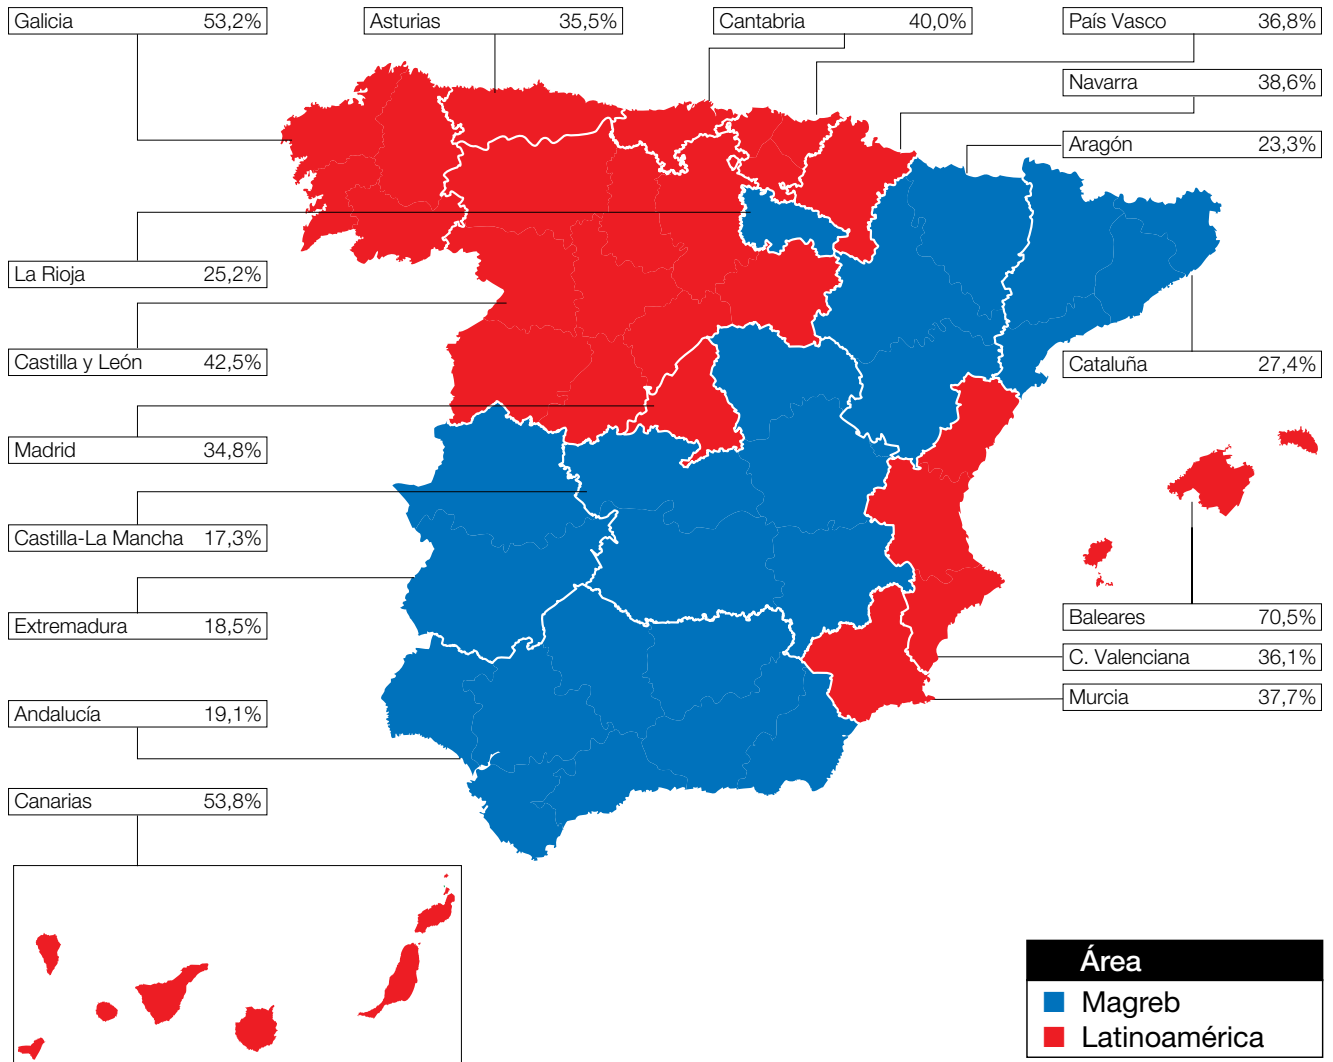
Galicia 53,2%
Asturias 35,5%
Cantabria 40,0%
País Vasco 36,8%
Navarra 38,6%
Aragón 23,3%
La Rioja 25,2%
Castilla y León 42,5%
Cataluña 27,4%
Madrid 34,8%
Castilla-La Mancha 17,3%
Extremadura 18,5%
Baleares 70,5%
C. Valenciana 36,1%
Murcia 37,7%
Andalucía 19,1%
Canarias 53,8%

Área
Magreb
Latinoamérica